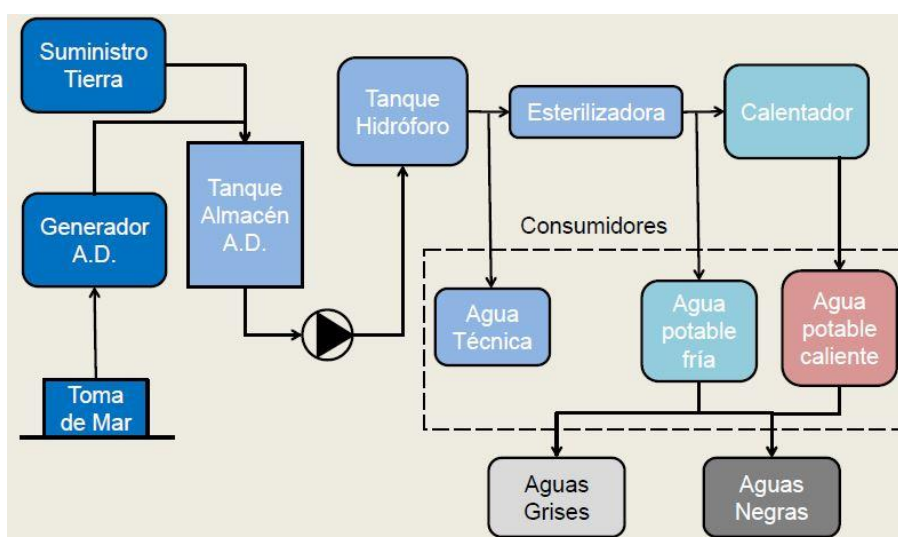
Suministro Tierra

Generador A.D.

Toma de Mar

Tanque Almacén A.D.

Tanque Hidróforo

Esterilizadora

Calentador

Consumidores

Agua Técnica

Agua potable fria

Agua potable caliente

Aguas Grises

Aguas Negras